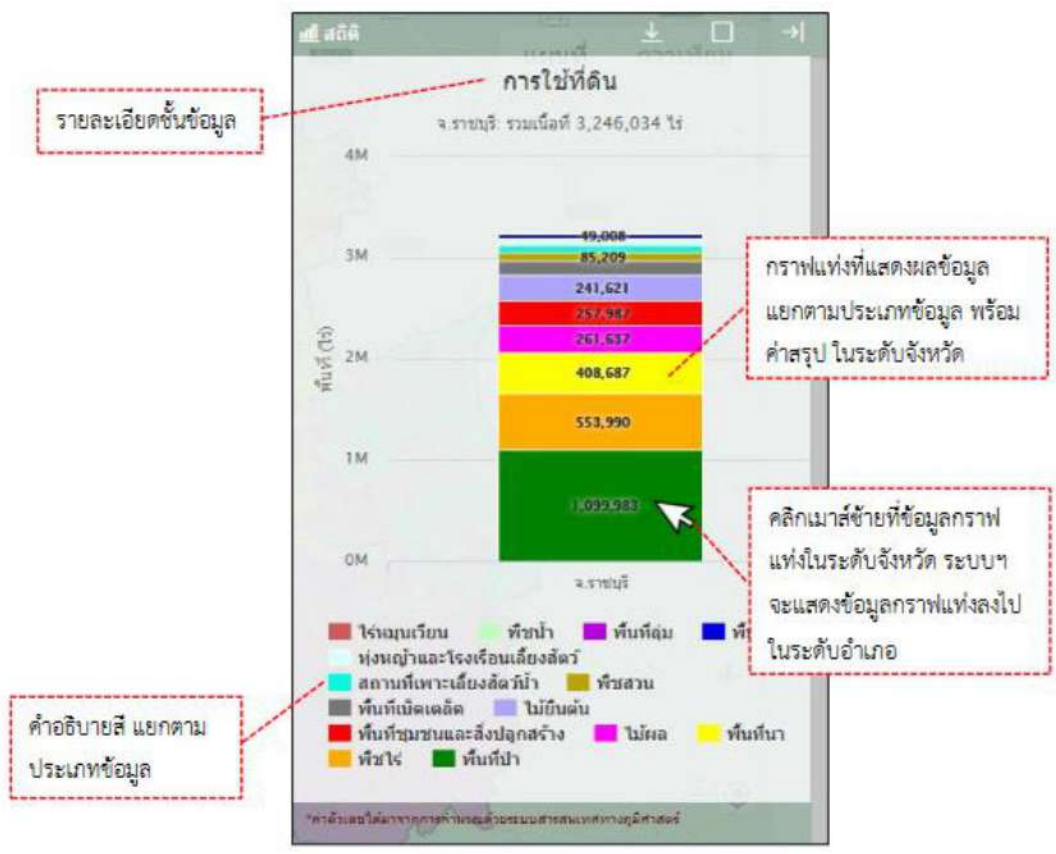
สถิติ

การใช้ที่ดิน

รายละเอียดชั้นข้อมูล

จ.ราชบุรี: รวมเนื้อที่ 3,246,034 ไร่

4M

3M

2M

1M

0M

พื้นที่ (ไร่)

49,008

85,209

241,621

257,987

261,637

408,687

553,990

1,099,983

จ.ราชบุรี

กราฟแท่งที่แสดงผลข้อมูล แยกตามประเภทข้อมูล พร้อมค่าสรุป ในระดับจังหวัด

คลิกเมาส์ซ้ายที่ข้อมูลกราฟแท่งในระดับจังหวัด ระบบฯ จะแสดงข้อมูลกราฟแท่งลงไปในระดับอำเภอ

ไร่หมุนเวียน ทีชน้ำ พื้นที่ลุ่ม พื้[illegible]

ทุ่งหญ้าและโรงเรือนเลี้ยงสัตว์

สถานที่เพาะเลี้ยงสัตว์น้ำ พืชสวน

พื้นที่เบ็ดเตล็ด ไม้ยืนต้น

พื้นที่ชุมชนและสิ่งปลูกสร้าง ไม้ผล พื้นที่นา

พืชไร่ พื้นที่ป่า

คำอธิบายสี แยกตามประเภทข้อมูล

*ค่าตัวเลขได้มาจากการคำนวณด้วยระบบสารสนเทศทางภูมิศาสตร์